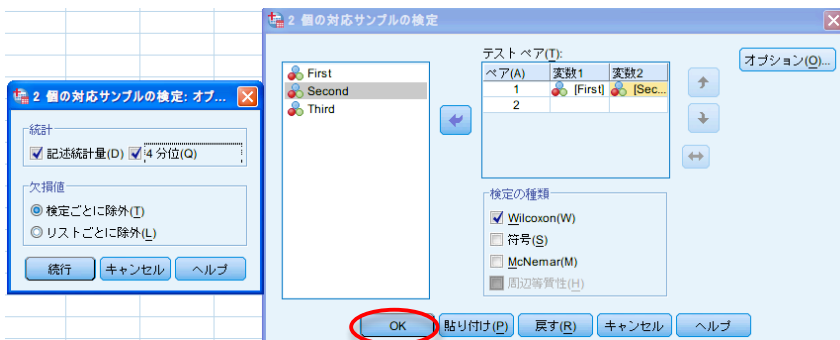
2 個の対応サンプルの検定: オプ...

統計
記述統計量(D)
4 分位(Q)

欠損値
検定ごとに除外(T)
リストごとに除外(L)

続行
キャンセル
ヘルプ

2 個の対応サンプルの検定

First
Second
Third

テスト ペア(T):

| ペア(A) | 変数1 | 変数2 |
|---|---|---|
| 1 | [First] | [Sec... |
| 2 | | |

オプション(O)...

検定の種類
Wilcoxon(W)
符号(S)
McNemar(M)
周辺等質性(H)

OK
貼り付け(P)
戻す(R)
キャンセル
ヘルプ